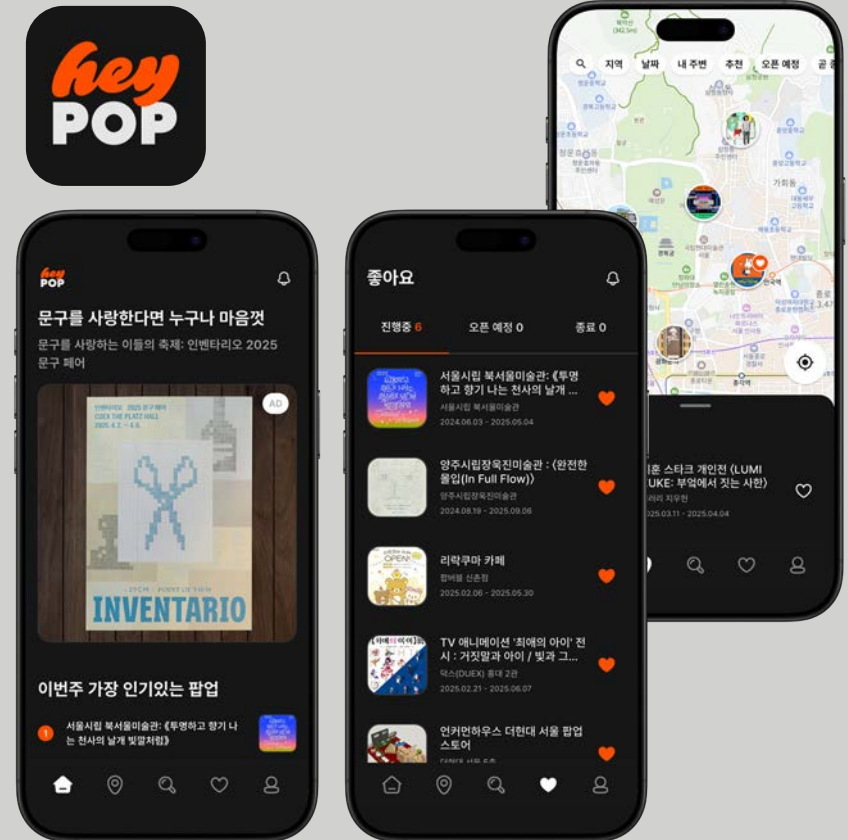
hey POP

지역 날짜 내 주변 추천 오픈 예정 곧

기화동

한국역

종로

후혼 스타크 개인전 〈LUMI
UKE: 부엌에서 짓는 사헌〉
2025.03.11 - 2025.04.04

hey POP

문구를 사랑한다면 누구나 마음껏

문구를 사랑하는 이들의 축제: 인벤타리오 2025 문구 페어

AD

인벤타리오 2025 문구 페어
COEX THE PLATZ HALL
2025. 4. 3. ~ 4. 6.

INVENTARIO

이번주 가장 인기있는 팝업

1 서울시립 북서울미술관: 《투명하고 향기 나는 천사의 날개 빛깔처럼》

좋아요

진행중 6 오픈 예정 0 종료 0

서울시립 북서울미술관: 《투명하고 향기 나는 천사의 날개 ...
서울시립 북서울미술관
2024.06.03 - 2025.05.04

양주시립장욱진미술관 : 〈완전한 몰입(In Full Flow)〉
양주시립장욱진미술관
2024.08.19 - 2025.09.06

리락쿠마 카페
합비블 신촌점
2025.02.06 - 2025.05.30

TV 애니메이션 '최애의 아이' 전시 : 거짓말과 아이 / 빛과 그...
덕스(DUEX) 홍대 2관
2025.02.21 - 2025.06.07

언커먼하우스 더현대 서울 팝업 스토어
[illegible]